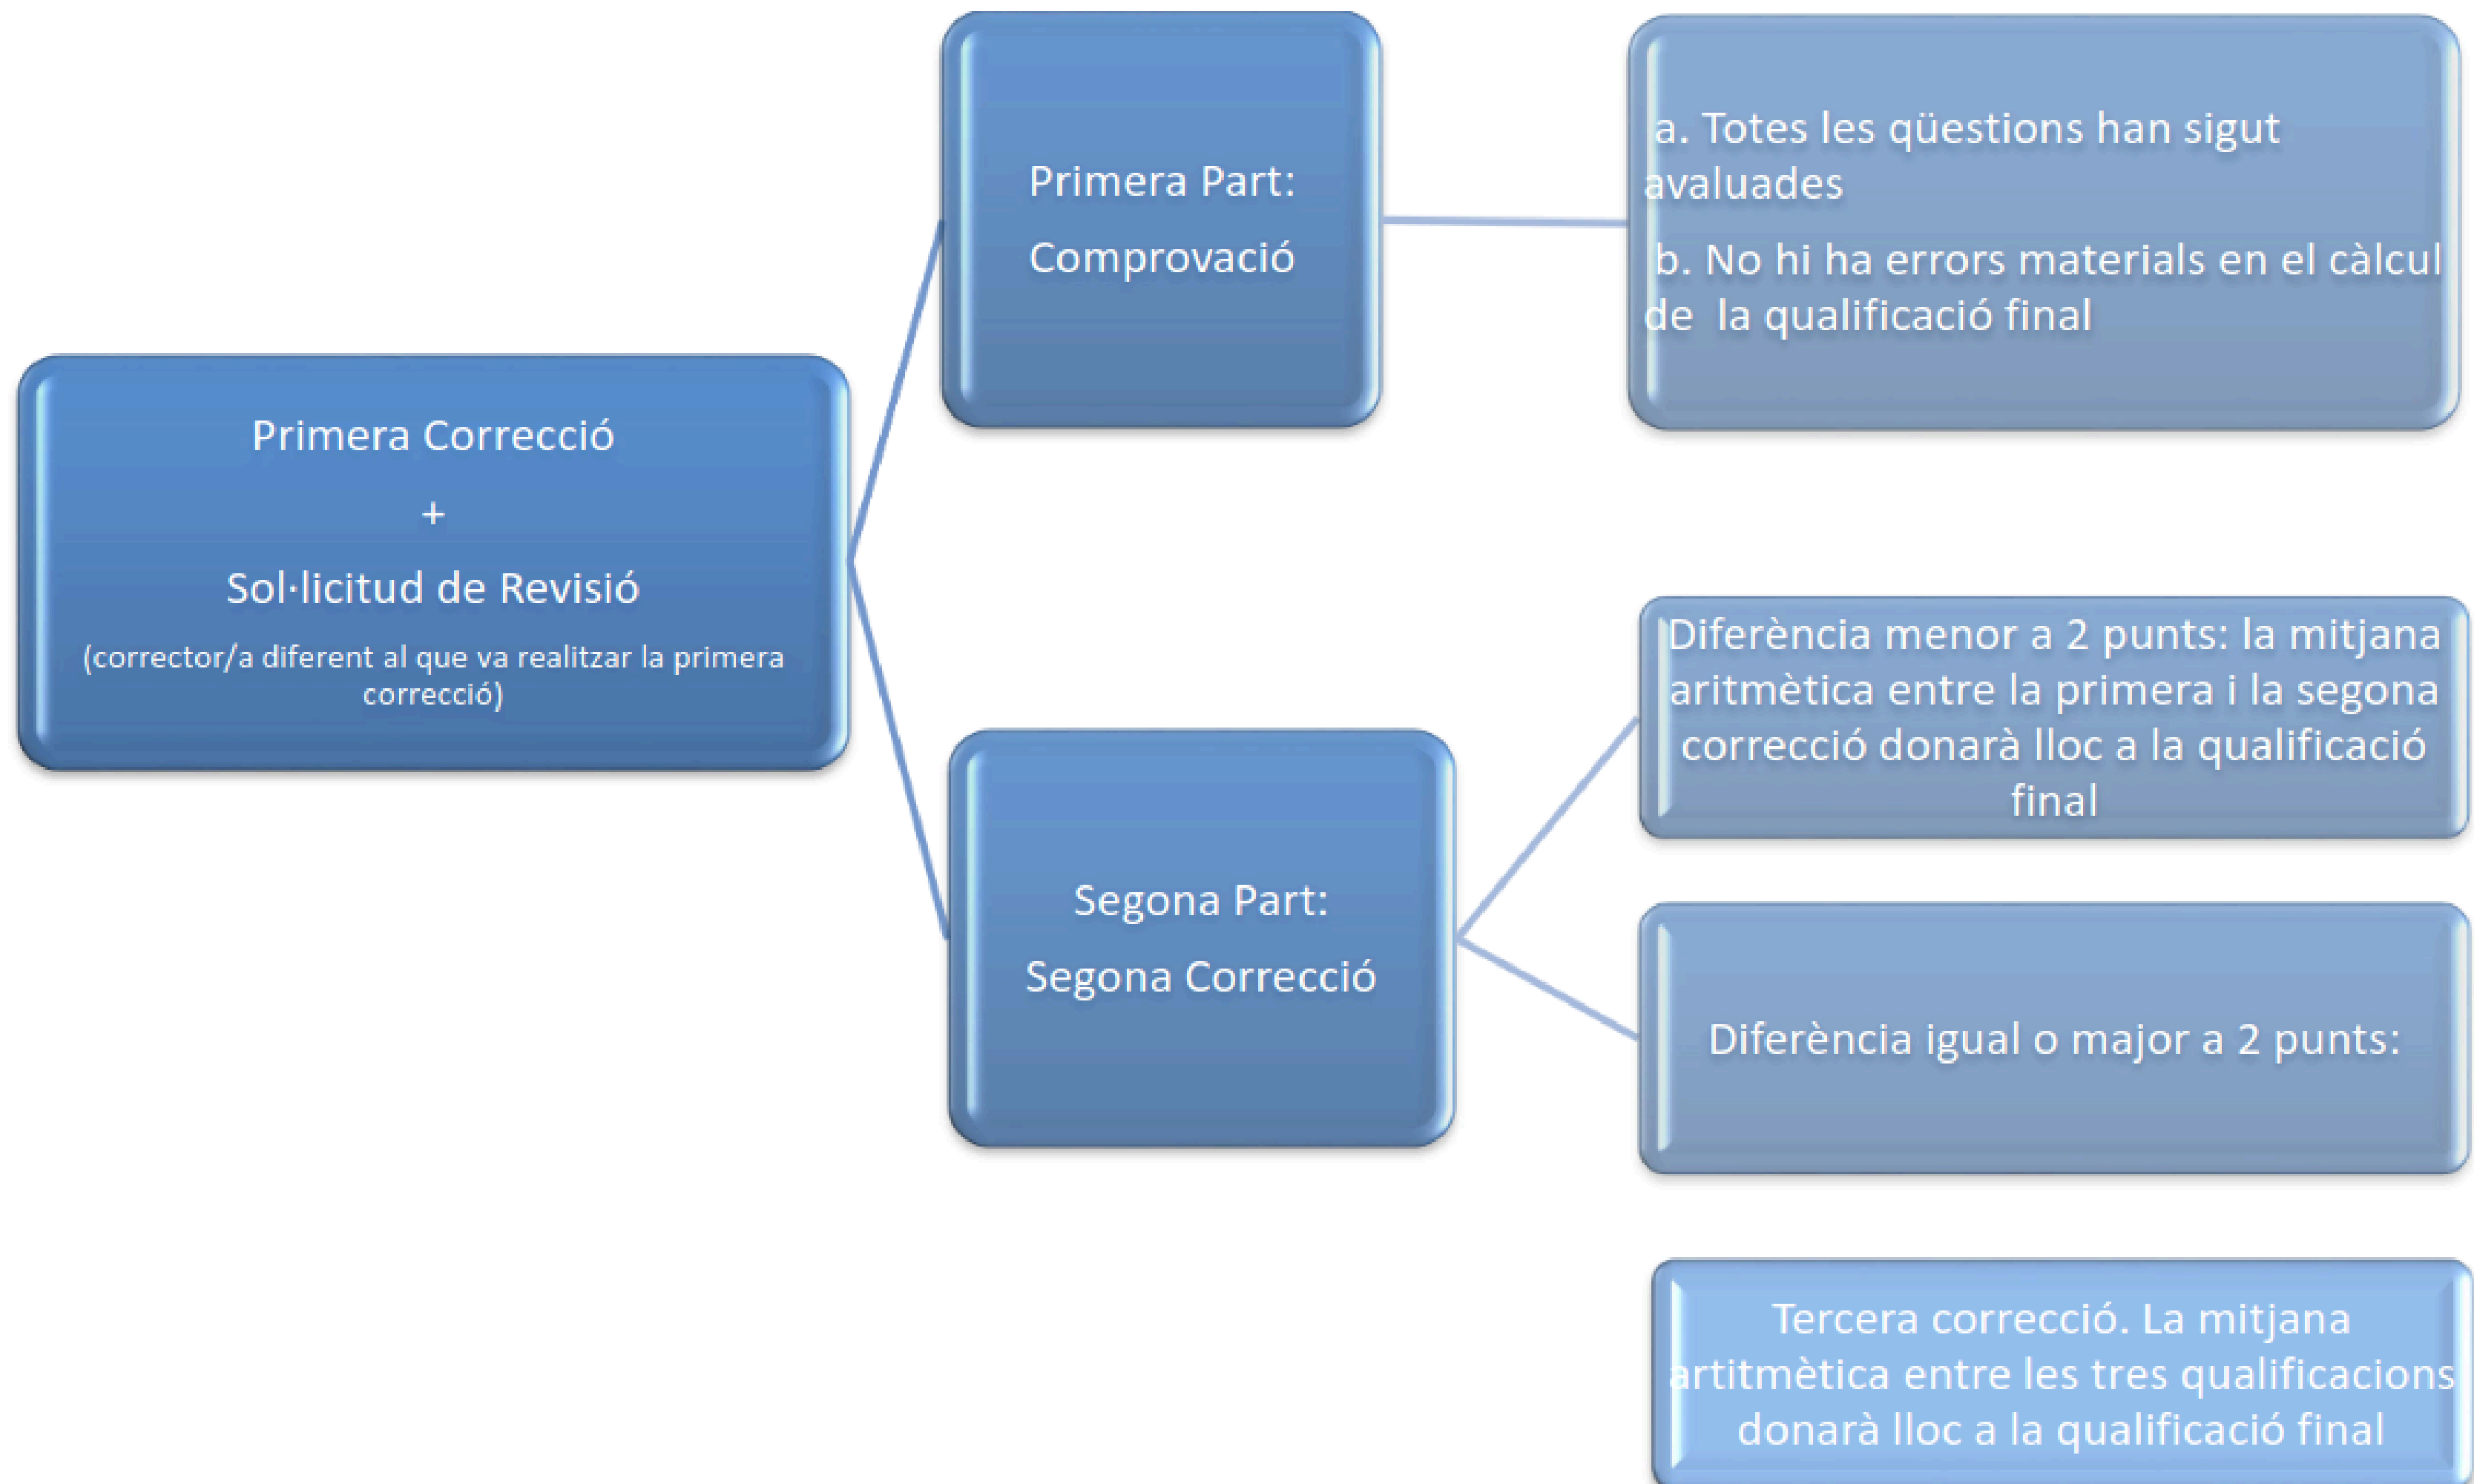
Primera Correcció

+

Sol·licitud de Revisió

(corrector/a diferent al que va realitzar la primera correcció)

Primera Part:

Comprovació

a. Totes les qüestions han sigut avaluades

b. No hi ha errors materials en el càlcul de la qualificació final

Segona Part:

Segona Correcció

Diferència menor a 2 punts: la mitjana aritmètica entre la primera i la segona correcció donarà lloc a la qualificació final

Diferència igual o major a 2 punts:

Tercera correcció. La mitjana artitmètica entre les tres qualificacions donarà lloc a la qualificació final